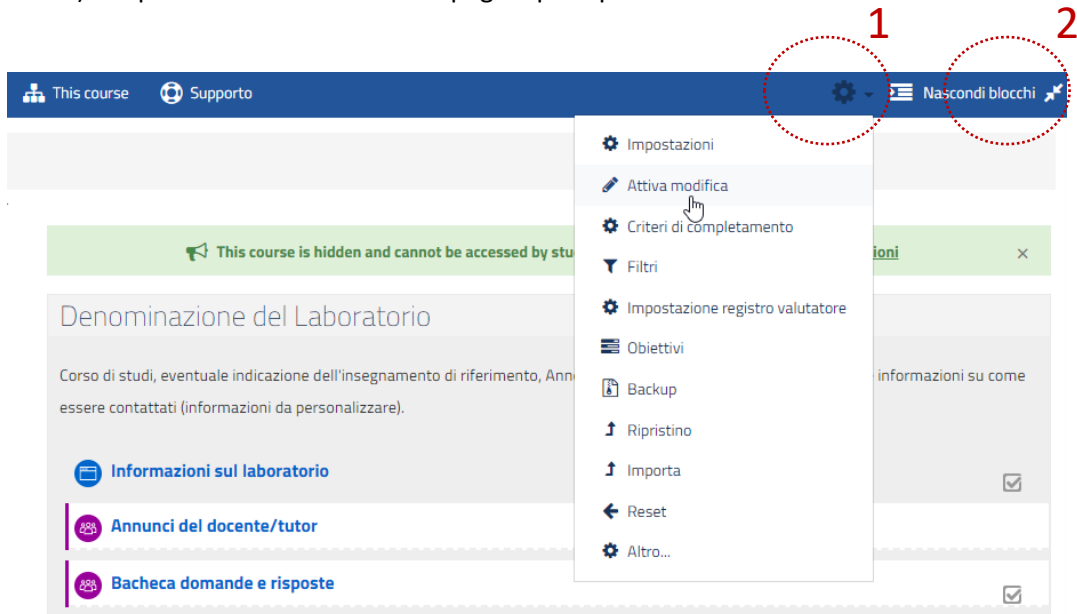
1 2

This course Supporto

Nascondi blocchi

Impostazioni
Attiva modifica
Criteri di completamento
Filtri
Impostazione registro valutatore
Obiettivi
Backup
Ripristino
Importa
Reset
Altro...

This course is hidden and cannot be accessed by stu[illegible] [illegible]ioni ×

Denominazione del Laboratorio

Corso di studi, eventuale indicazione dell'insegnamento di riferimento, Ann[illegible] informazioni su come essere contattati (informazioni da personalizzare).

Informazioni sul laboratorio

Annunci del docente/tutor

Bacheca domande e risposte